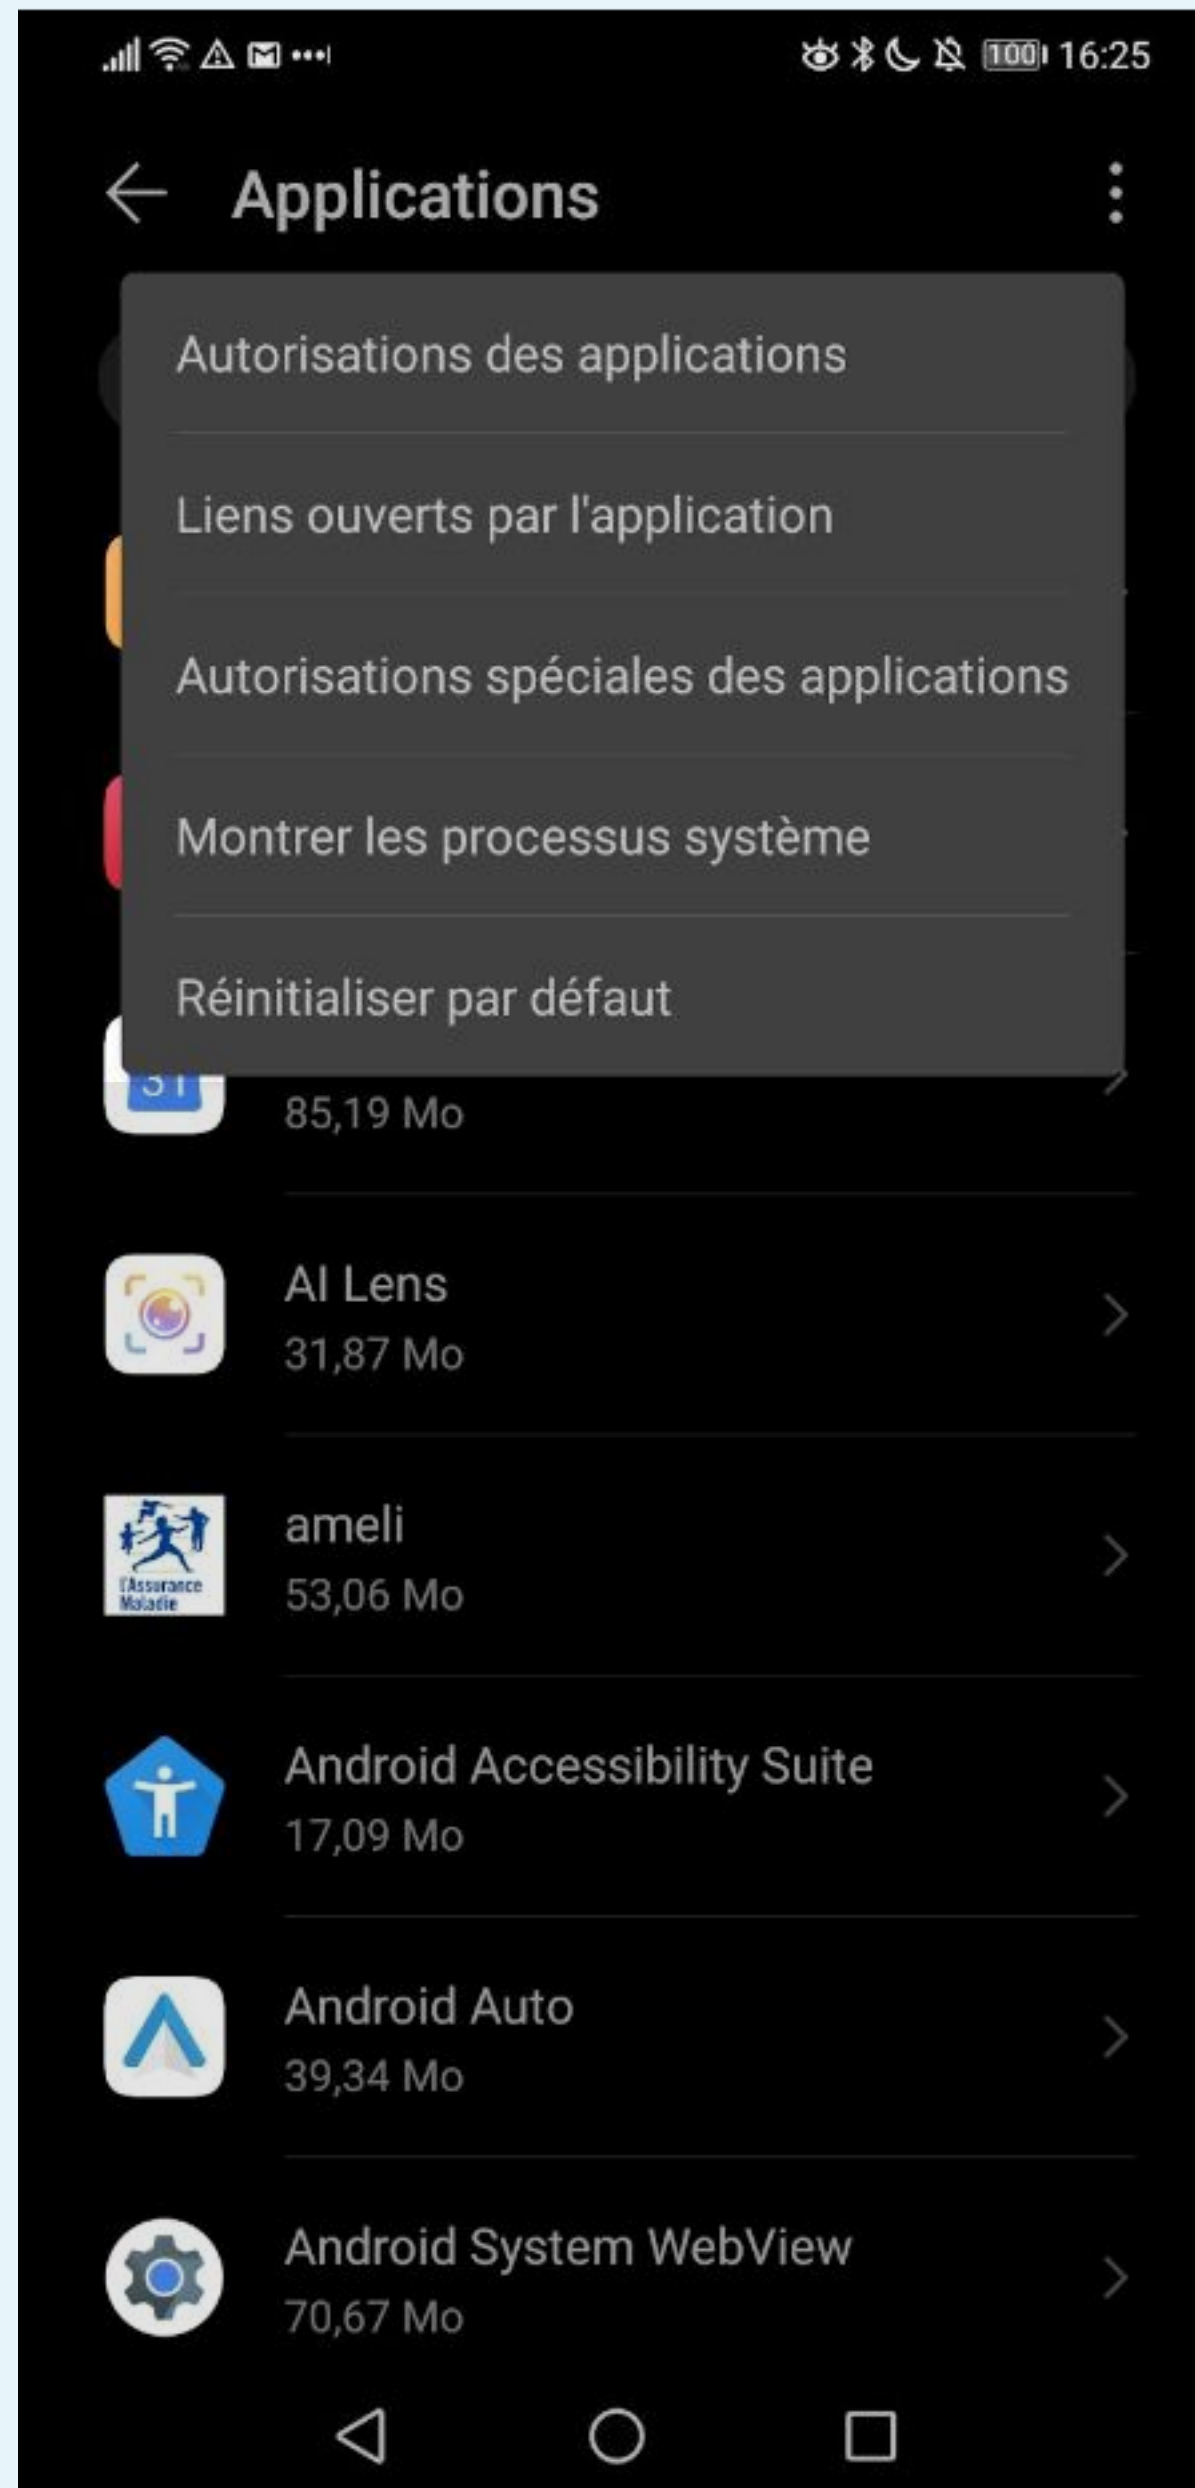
100 16:25

Applications

Autorisations des applications

Liens ouverts par l'application

Autorisations spéciales des applications

Montrer les processus système

Réinitialiser par défaut

31

85,19 Mo

AI Lens
31,87 Mo

ameli
53,06 Mo

l'Assurance Maladie

Android Accessibility Suite
17,09 Mo

Android Auto
39,34 Mo

Android System WebView
70,67 Mo